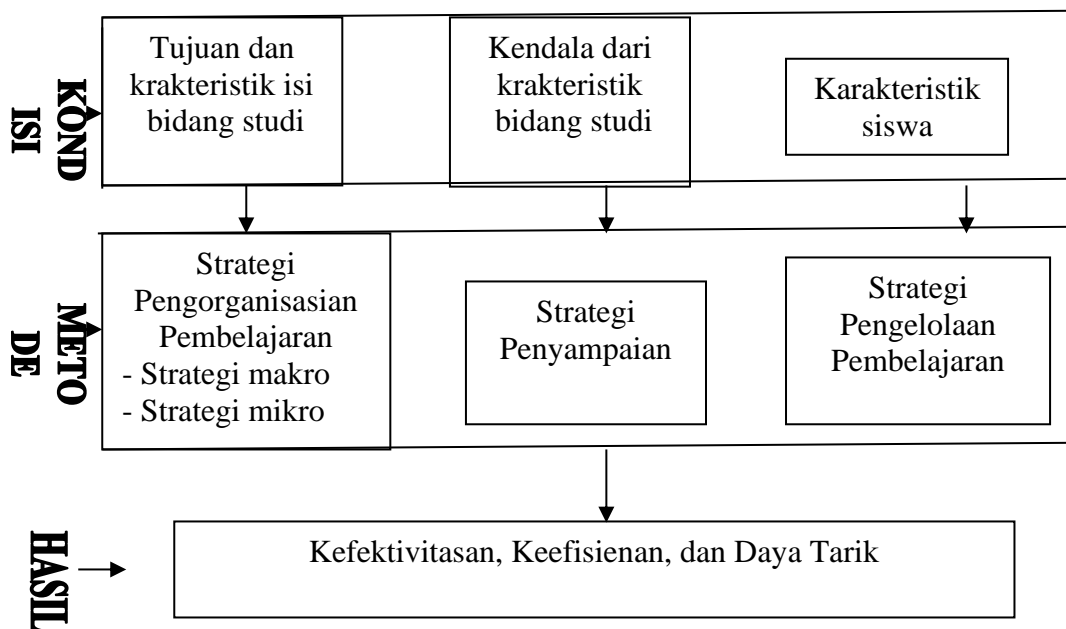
KOND ISI

Tujuan dan krakteristik isi bidang studi

Kendala dari krakteristik bidang studi

Karakteristik siswa

METO DE

Strategi Pengorganisasian Pembelajaran
- Strategi makro
- Strategi mikro

Strategi Penyampaian

Strategi Pengelolaan Pembelajaran

HASIL

Kefektivitasan, Keefisienan, dan Daya Tarik